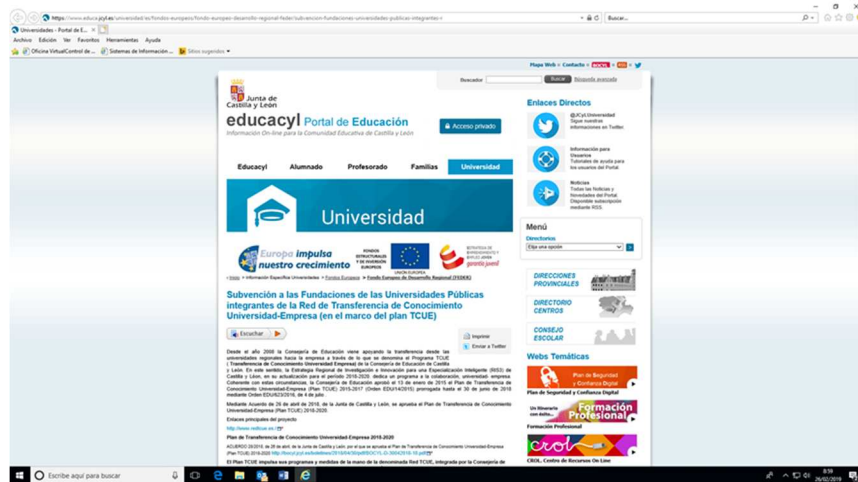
https://www.educa.jcyl.es/universidad/es/fondos-europeos/fondo-europeo-desarrollo-regional-feder/subvencion-fundaciones-universidades-publicas-integrantes

Buscar...

Universidades - Portal de E...

Archivo Edición Ver Favoritos Herramientas Ayuda

Oficina VirtualControl de ... Sistemas de Información ... Sitios sugeridos

Mapa Web • Contacto •

Buscador Buscar Búsqueda avanzada

Junta de Castilla y León

educacyl Portal de Educación

Información On-line para la Comunidad Educativa de Castilla y León

Acceso privado

Educacyl Alumnado Profesorado Familias Universidad

Universidad

Europa impulsa nuestro crecimiento

FONDOS ESTRUCTURALES Y DE INVERSIÓN EUROPEOS

UNIÓN EUROPEA

garantía juvenil

Inicio > Información Específica Universidades > Fondos Europeos > Fondo Europeo de Desarrollo Regional (FEDER)

Subvención a las Fundaciones de las Universidades Públicas integrantes de la Red de Transferencia de Conocimiento Universidad-Empresa (en el marco del plan TCUE)

Escuchar

Imprimir

Enviar a Twitter

Desde el año 2008 la Consejería de Educación viene apoyando la transferencia desde las universidades regionales hacia la empresa a través de lo que se denomina el Programa TCUE (Transferencia de Conocimiento Universidad Empresa) de la Consejería de Educación de Castilla y León. En este sentido, la Estrategia Regional de Investigación e Innovación para una Especialización Inteligente (RIS3) de Castilla y León, en su actualización para el periodo 2018-2020, destaca y promueve la colaboración universidad-empresa. Coherente con estas circunstancias, la Consejería de Educación aprobó el 13 de enero de 2015 el Plan de Transferencia de Conocimiento Universidad-Empresa (Plan TCUE) 2015-2017 (Orden EDU/14/2015) prorrogado hasta el 30 de junio de 2018 mediante Orden EDU/623/2016, de 4 de julio.

Mediante Acuerdo de 26 de abril de 2018, de la Junta de Castilla y León, se aprueba el Plan de Transferencia de Conocimiento Universidad-Empresa (Plan TCUE) 2018-2020.

Enlaces principales del proyecto

http://www.redtcue.es

Plan de Transferencia de Conocimiento Universidad Empresa 2018-2020

ACUERDO 26/2018, de 26 de abril, de la Junta de Castilla y León, por el que se aprueba el Plan de Transferencia de Conocimiento Universidad-Empresa (Plan TCUE) 2018-2020 http://bocyl.jcyl.es/boletines/2018/04/30/pdf/BOCYL-D-30042018-10.pdf

El Plan TCUE impulsa sus programas y medidas de la mano de la denominada Red TCUE, integrada por la Consejería de

Enlaces Directos

@JCyLUniversidad Sigue nuestras informaciones en Twitter

Información para Usuarios Tutoriales de ayuda para los usuarios del Portal

Noticias Todas las Noticias y Novedades del Portal. Disponible subscripción mediante RSS.

Menú

Directorios

Elija una opción

DIRECCIONES PROVINCIALES

DIRECTORIO CENTROS

CONSEJO ESCOLAR

Webs Temáticas

Plan de Seguridad y Confianza Digital

Plan de Seguridad y Confianza Digital

Formación Profesional

Formación Profesional

CROL. Centro de Recursos On Line

Escribe aquí para buscar

8:59
26/02/2019